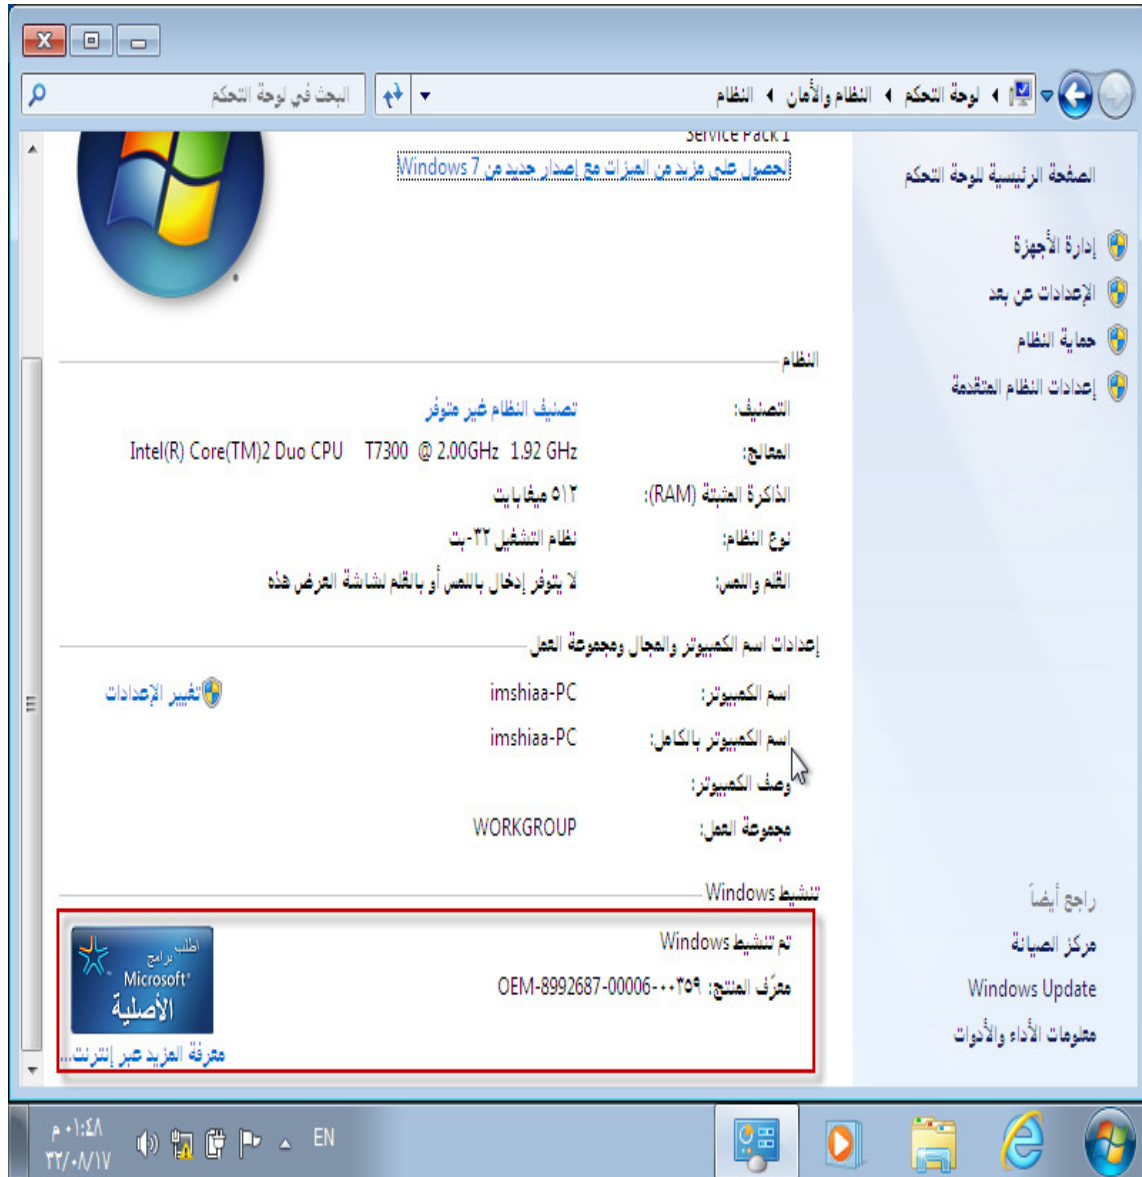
النظام ◂ النظام والأمان ◂ لوحة التحكم ◂

البحث في لوحة التحكم

Service Pack 1

الحصول على مزيد من الميزات مع إصدار جديد من Windows 7

الصفحة الرئيسية للوحة التحكم

إدارة الأجهزة

الإعدادات عن بعد

حماية النظام

إعدادات النظام المتقدمة

النظام

التصنيف: تصنيف النظام غير متوفر

المعالج: Intel(R) Core(TM)2 Duo CPU T7300 @ 2.00GHz 1.92 GHz

الذاكرة المثبتة (RAM): ٥١٢ ميغابايت

نوع النظام: نظام التشغيل ٣٢-بت

القلم واللمس: لا يتوفر إدخال باللمس أو بالقلم لشاشة العرض هذه

إعدادات اسم الكمبيوتر والمجال ومجموعة العمل

اسم الكمبيوتر: imshiaa-PC

تغيير الإعدادات

اسم الكمبيوتر بالكامل: imshiaa-PC

وصف الكمبيوتر:

مجموعة العمل: WORKGROUP

تنشيط Windows

تم تنشيط Windows

معرّف المنتج: OEM-8992687-00006-٠٠٣٥٩

اطلب برامج Microsoft الأصلية

معرفة المزيد عبر إنترنت...

راجع أيضاً

مركز الصيانة

Windows Update

معلومات الأداء والأدوات

EN

٠١:٤٨ م

٢٣/٠٨/١٧